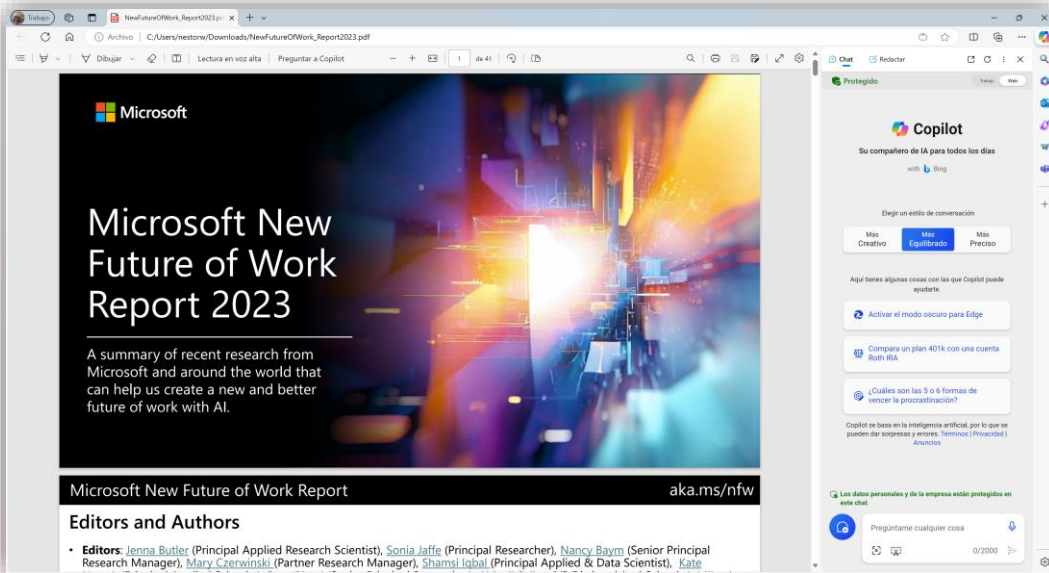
Trabajo

NewFutureOfWork_Report2023.pd ×

Archivo | C:/Users/nestorw/Downloads/NewFutureOfWork_Report2023.pdf

Dibujar | Lectura en voz alta | Preguntar a Copilot | 1 de 41

Microsoft

Microsoft New Future of Work Report 2023

A summary of recent research from Microsoft and around the world that can help us create a new and better future of work with AI.

Microsoft New Future of Work Report aka.ms/nfw

Editors and Authors

• Editors: Jenna Butler (Principal Applied Research Scientist), Sonia Jaffe (Principal Researcher), Nancy Baym (Senior Principal Research Manager), Mary Czerwinski (Partner Research Manager), Shamsi Iqbal (Principal Applied & Data Scientist), Kate

Chat | Redactar

Protegido | Trabajo | Web

Copilot

Su compañero de IA para todos los días

with Bing

Elegir un estilo de conversación

Más Creativo | Más Equilibrado | Más Preciso

Aquí tienes algunas cosas con las que Copilot puede ayudarte.

Activar el modo oscuro para Edge

Compara un plan 401k con una cuenta Roth IRA

¿Cuáles son las 5 o 6 formas de vencer la procrastinación?

Copilot se basa en la inteligencia artificial, por lo que se pueden dar sorpresas y errores. Términos | Privacidad | Anuncios

Los datos personales y de la empresa están protegidos en este chat

Pregúntame cualquier cosa

0/2000